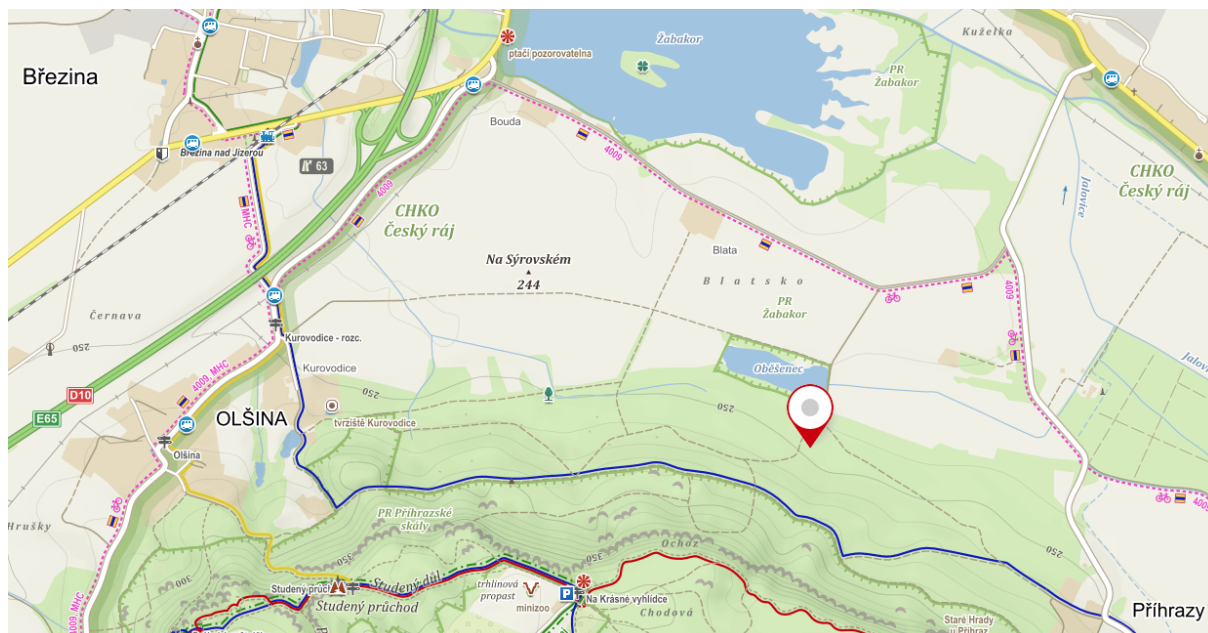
Březina

Březina nad Jizerou

ptačí pozorovatelna

Žabakor

Kuželka

PR Žabakor

CHKO Český ráj

Bouda

4009

63

4009

CHKO Český ráj

Blata

Na Sýrovském

244

Blatsko

PR Žabakor

4009

Jalovice

4009 MHC

Černava

250

Kurovodice - rozc.

Kurovodice

Oběšenec

D10

E65

4009 MHC

OLŠINA

tvrziště Kurovodice

250

250

Jalový

Olšina

Hrušky

PR Příhrazské skály

250

Ochoz

250

300

Studený průchod

Studený důl

Studený průchod

trhlinová propast

minizoo

Na Krásné vyhlídce

Chodová

Staré Hrady Příhraz

Příhrazy

4009 MHC